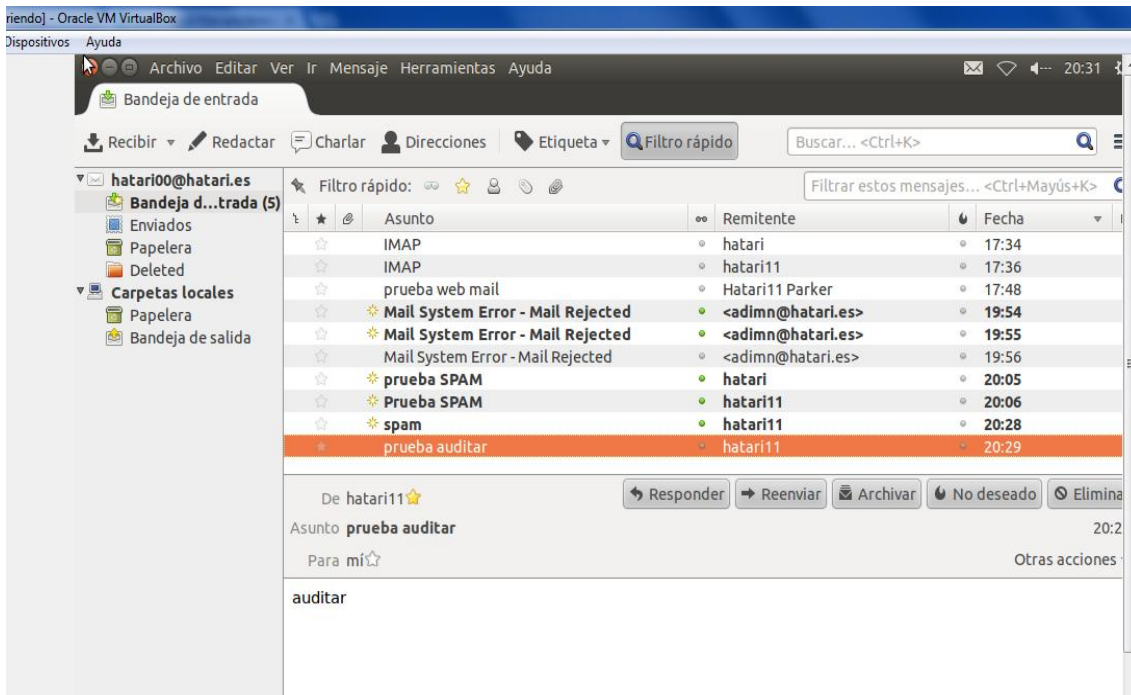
riendo] - Oracle VM VirtualBox

Dispositivos Ayuda

Archivo Editar Ver Ir Mensaje Herramientas Ayuda

20:31

Bandeja de entrada

Recibir Redactar Charlar Direcciones Etiqueta Filtro rápido Buscar... <Ctrl+K>

hatari00@hatari.es
Bandeja d...trada (5)
Enviados
Papelera
Deleted
Carpetas locales
Papelera
Bandeja de salida

Filtro rápido:

Filtrar estos mensajes... <Ctrl+Mayús+K>

| Asunto | Remitente | Fecha |
|---|---|---|
| IMAP | hatari | 17:34 |
| IMAP | hatari11 | 17:36 |
| prueba web mail | Hatari11 Parker | 17:48 |
| Mail System Error - Mail Rejected | <adimn@hatari.es> | 19:54 |
| Mail System Error - Mail Rejected | <adimn@hatari.es> | 19:55 |
| Mail System Error - Mail Rejected | <adimn@hatari.es> | 19:56 |
| prueba SPAM | hatari | 20:05 |
| Prueba SPAM | hatari11 | 20:06 |
| spam | hatari11 | 20:28 |
| prueba auditar | hatari11 | 20:29 |

De hatari11

Responder Reenviar Archivar No deseado Elimina

Asunto prueba auditar

20:2

Para mí

Otras acciones

auditar